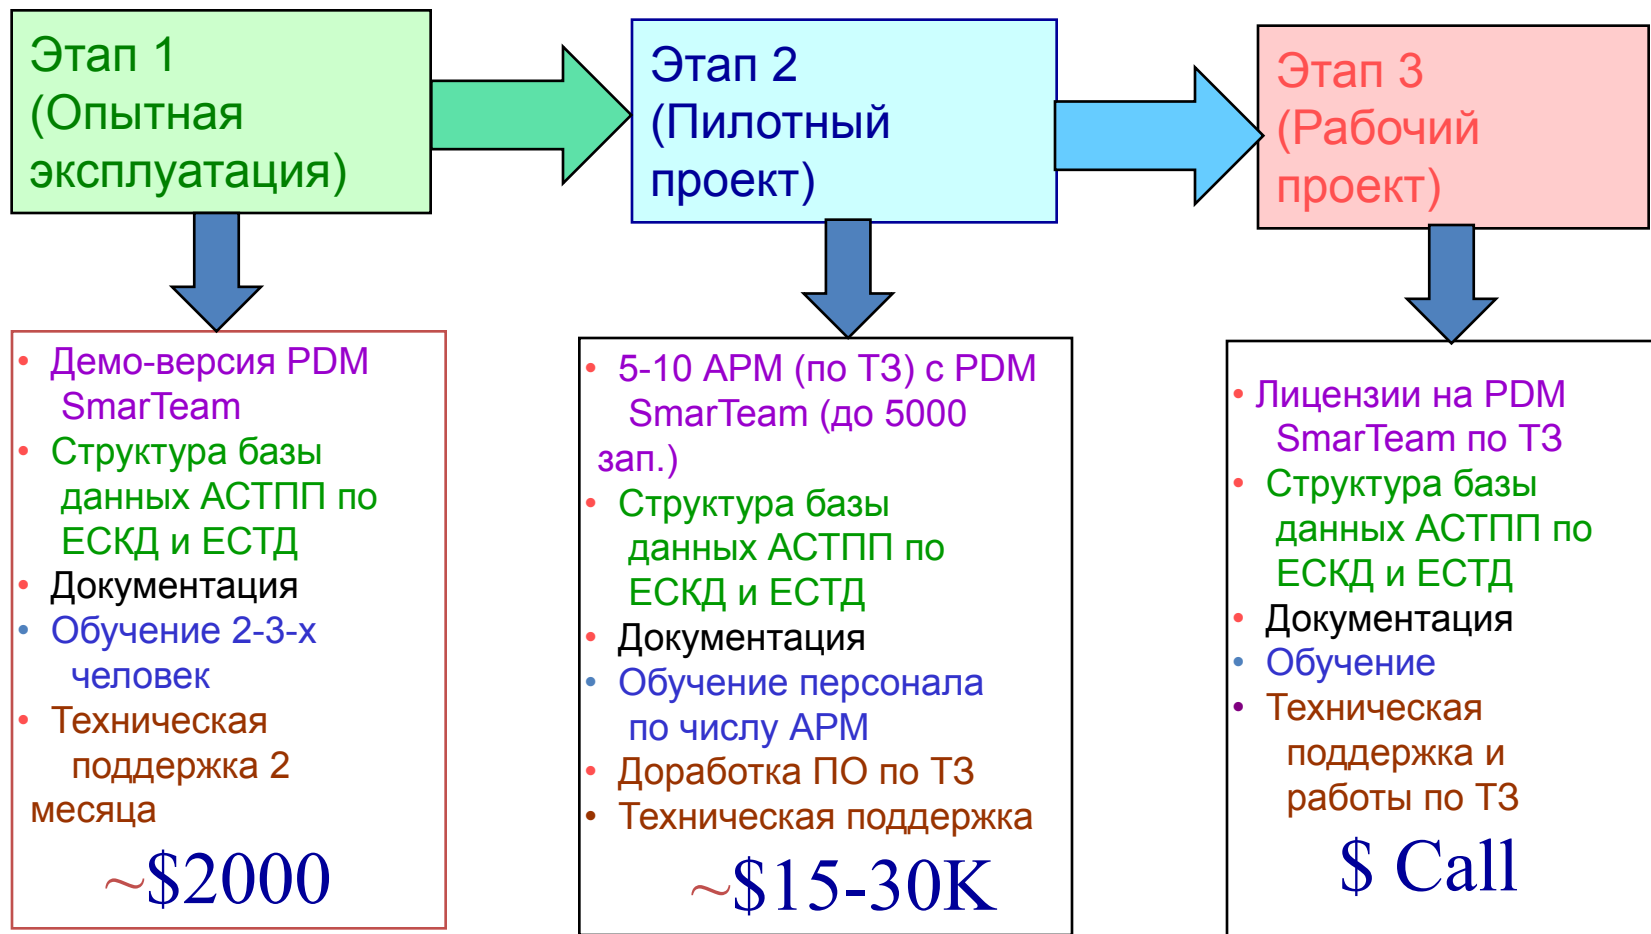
Этап 1 (Опытная эксплуатация)

Этап 2 (Пилотный проект)

Этап 3 (Рабочий проект)

- Демо-версия PDM SmarTeam
- Структура базы данных АСТПП по ЕСКД и ЕСТД
- Документация
- Обучение 2-3-х человек
- Техническая поддержка 2 месяца

~$2000

- 5-10 АРМ (по ТЗ) с PDM SmarTeam (до 5000 зап.)
- Структура базы данных АСТПП по ЕСКД и ЕСТД
- Документация
- Обучение персонала по числу АРМ
- Доработка ПО по ТЗ
- Техническая поддержка

~$15-30K

- Лицензии на PDM SmarTeam по ТЗ
- Структура базы данных АСТПП по ЕСКД и ЕСТД
- Документация
- Обучение
- Техническая поддержка и работы по ТЗ

$ Call